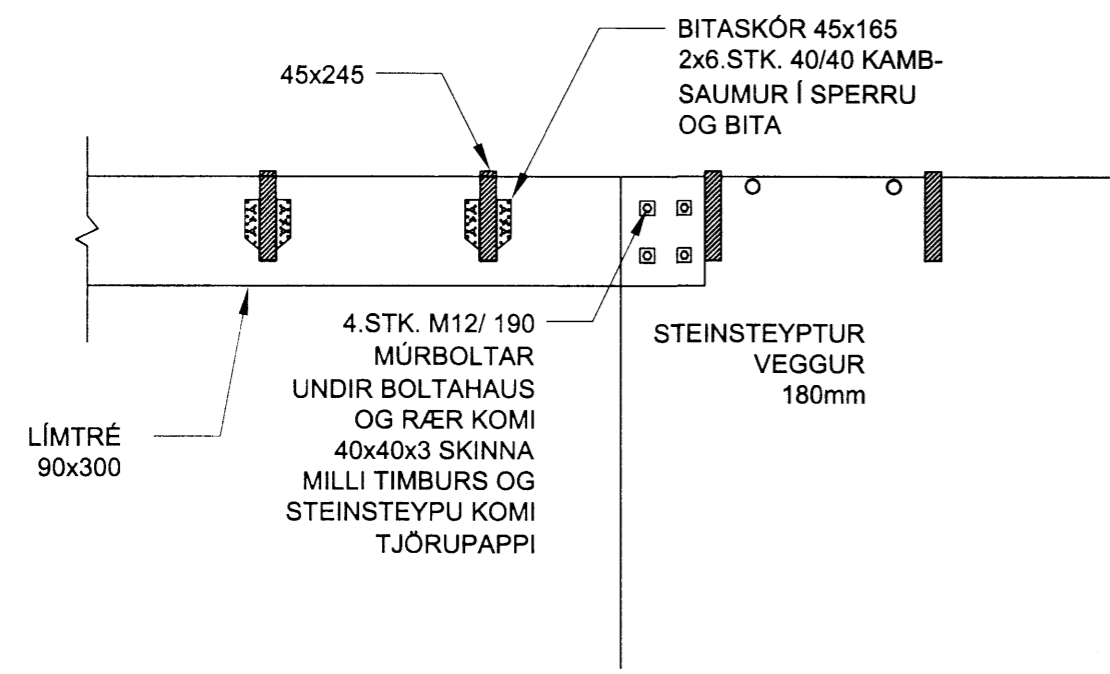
BITASKÓR 45x165
2x6.STK. 40/40 KAMBSAUMUR Í SPERRU
OG BITA

45x245

4.STK. M12/ 190
MÚRBOLTAR
UNDIR BOLTAHAUS
OG RÆR KOMI
40x40x3 SKINNA
MILLI TIMBURS OG
STEINSTEYPU KOMI
TJÖRUPAPPI

STEINSTEYPTUR
VEGGUR
180mm

LÍMTRÉ
90x300